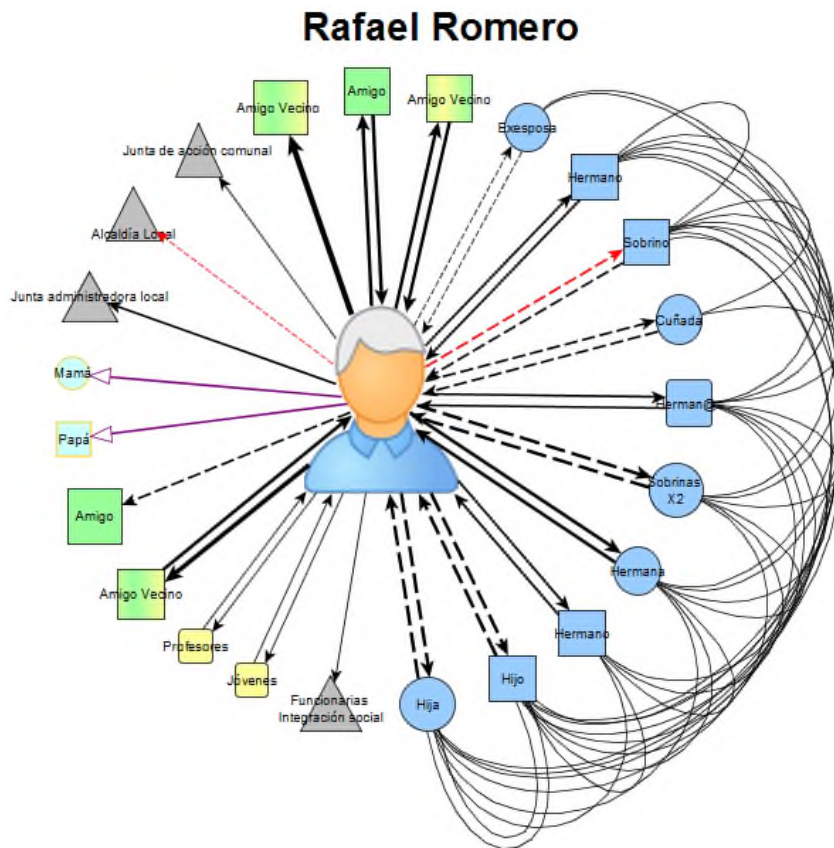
Rafael Romero

Amigo Vecino

Amigo

Amigo Vecino

Exesposa

Junta de acción comunal

Hermano

Alcaldía Local

Sobrino

Junta administradora local

Cuñada

Mamá

Herman@

Papá

Sobrinas X2

Amigo

Hermana

Amigo Vecino

Hermano

Profesores

Jóvenes

Funcionarias Integración social

Hijo

Hija